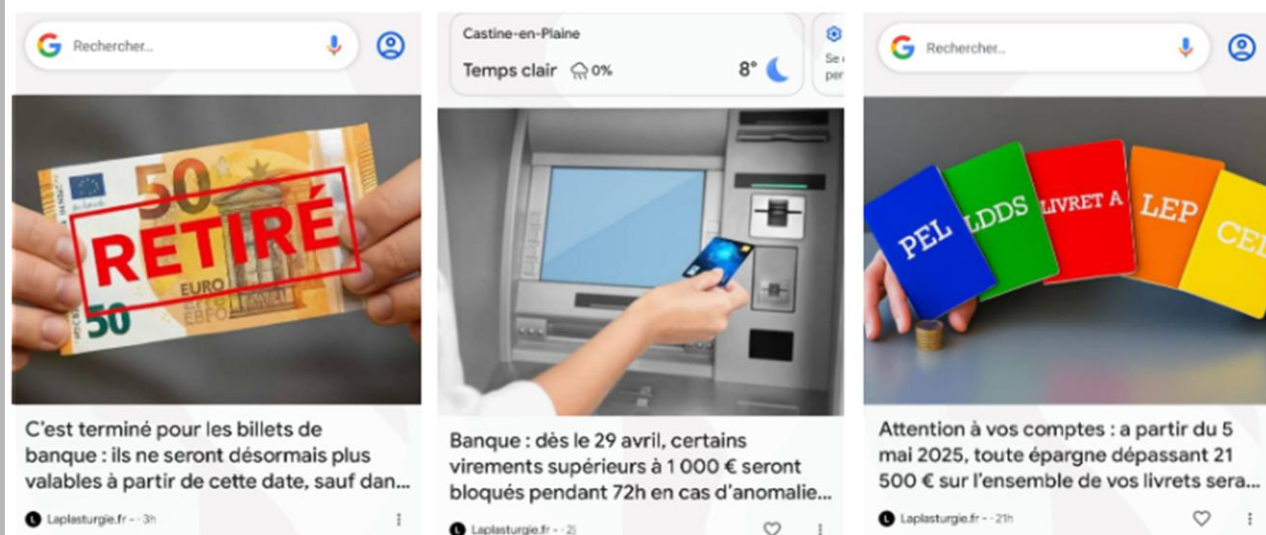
Rechercher...

50

RETIRÉ

EURO

50

C'est terminé pour les billets de banque : ils ne seront désormais plus valables à partir de cette date, sauf dan...

Laplasturgie.fr • 3h

Castine-en-Plaine

Temps clair 0%

8°

Se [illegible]
per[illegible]

Banque : dès le 29 avril, certains virements supérieurs à 1 000 € seront bloqués pendant 72h en cas d'anomalie...

Laplasturgie.fr • 2j

Rechercher...

PEL

LDDS

LIVRET A

LEP

CE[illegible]

Attention à vos comptes : a partir du 5 mai 2025, toute épargne dépassant 21 500 € sur l'ensemble de vos livrets sera...

Laplasturgie.fr • 21h